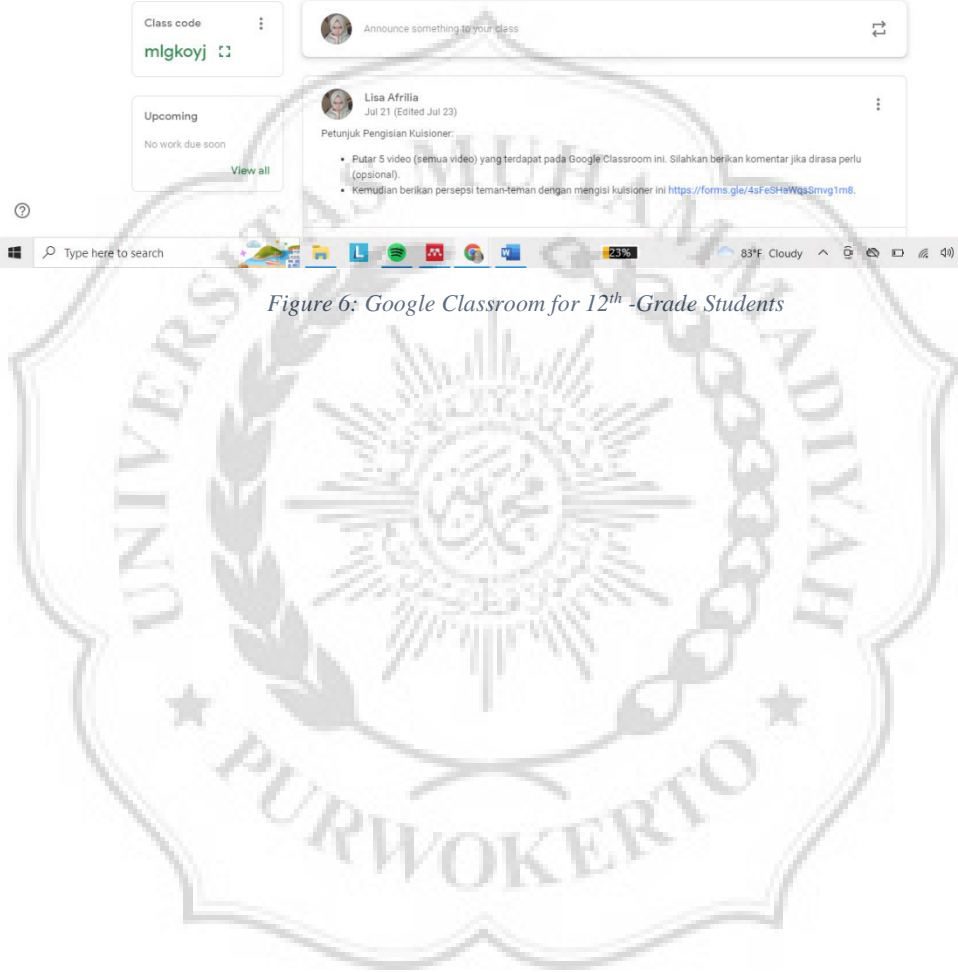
Class code
mlgkoyj

Upcoming
No work due soon
View all

Announce something to your class

Lisa Afrilia
Jul 21 (Edited Jul 23)
Petunjuk Pengisian Kuisioner:

- Putar 5 video (semua video) yang terdapat pada Google Classroom ini. Silahkan berikan komentar jika dirasa perlu (opsional).
- Kemudian berikan persepsi teman-teman dengan mengisi kuisioner ini https://forms.gle/4sFeSHaWqsSmvg1m8.

Type here to search
23%
83°F Cloudy

*Figure 6: Google Classroom for 12$^{th}$ -Grade Students*

UNIVERSITAS MUHAMMADIYAH PURWOKERTO